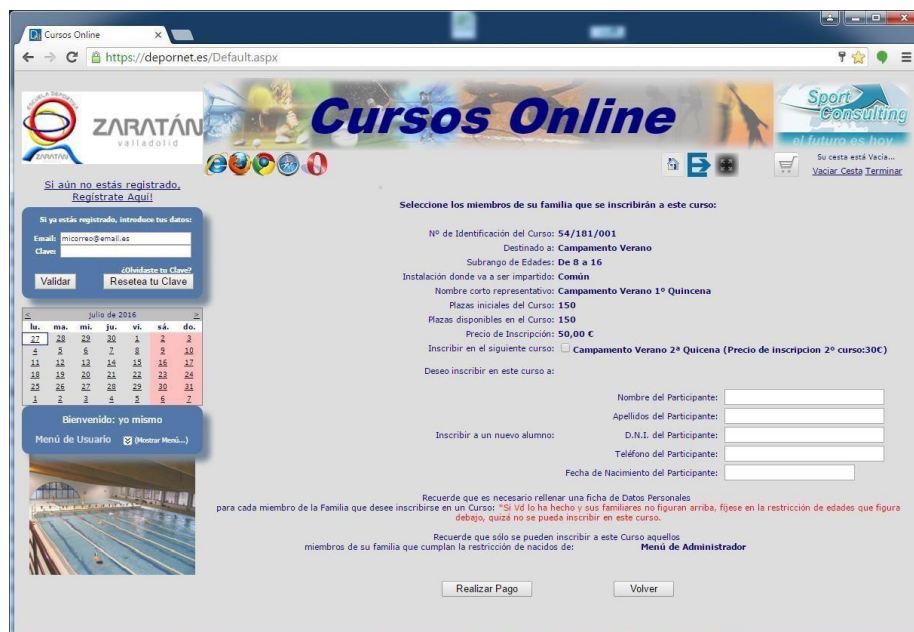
Cursos Online

https://depornet.es/Default.aspx

ESCUELA DEPORTIVA ZARATÁN valladolid

Cursos Online

Sport Consulting el futuro es hoy

Su cesta está Vacía...
Vaciar Cesta Terminar

Si aún no estás registrado, Regístrate Aquí!

Si ya estás registrado, introduce tus datos:
Email: micorreo@email.es
Clave:
¿Olvidaste tu Clave?
Validar Resetea tu Clave

| < | | julio de 2016 | | | | > |
|---|---|---|---|---|---|---|
| lu. | ma. | mi. | ju. | vi. | sá. | do. |
| 27 | 28 | 29 | 30 | 1 | 2 | 3 |
| 4 | 5 | 6 | 7 | 8 | 9 | 10 |
| 11 | 12 | 13 | 14 | 15 | 16 | 17 |
| 18 | 19 | 20 | 21 | 22 | 23 | 24 |
| 25 | 26 | 27 | 28 | 29 | 30 | 31 |
| 1 | 2 | 3 | 4 | 5 | 6 | 7 |

Bienvenido: yo mismo
Menú de Usuario (Mostrar Menú...)

Seleccione los miembros de su familia que se inscribirán a este curso:

Nº de Identificación del Curso: 54/181/001
Destinado a: Campamento Verano
Subrango de Edades: De 8 a 16
Instalación donde va a ser impartido: Común
Nombre corto representativo: Campamento Verano 1º Quincena
Plazas iniciales del Curso: 150
Plazas disponibles en el Curso: 150
Precio de Inscripción: 50,00 €
Inscribir en el siguiente curso: Campamento Verano 2ª Quicena (Precio de inscripcion 2º curso:30€)

Deseo inscribir en este curso a:

Inscribir a un nuevo alumno:
Nombre del Participante:
Apellidos del Participante:
D.N.I. del Participante:
Teléfono del Participante:
Fecha de Nacimiento del Participante:

Recuerde que es necesario rellenar una ficha de Datos Personales para cada miembro de la Familia que desee inscribirse en un Curso: *Si Vd lo ha hecho y sus familiares no figuran arriba, fíjese en la restricción de edades que figura debajo, quizá no se pueda inscribir en este curso.

Recuerde que sólo se pueden inscribir a este Curso aquellos miembros de su familia que cumplan la restricción de nacidos de: Menú de Administrador

Realizar Pago Volver